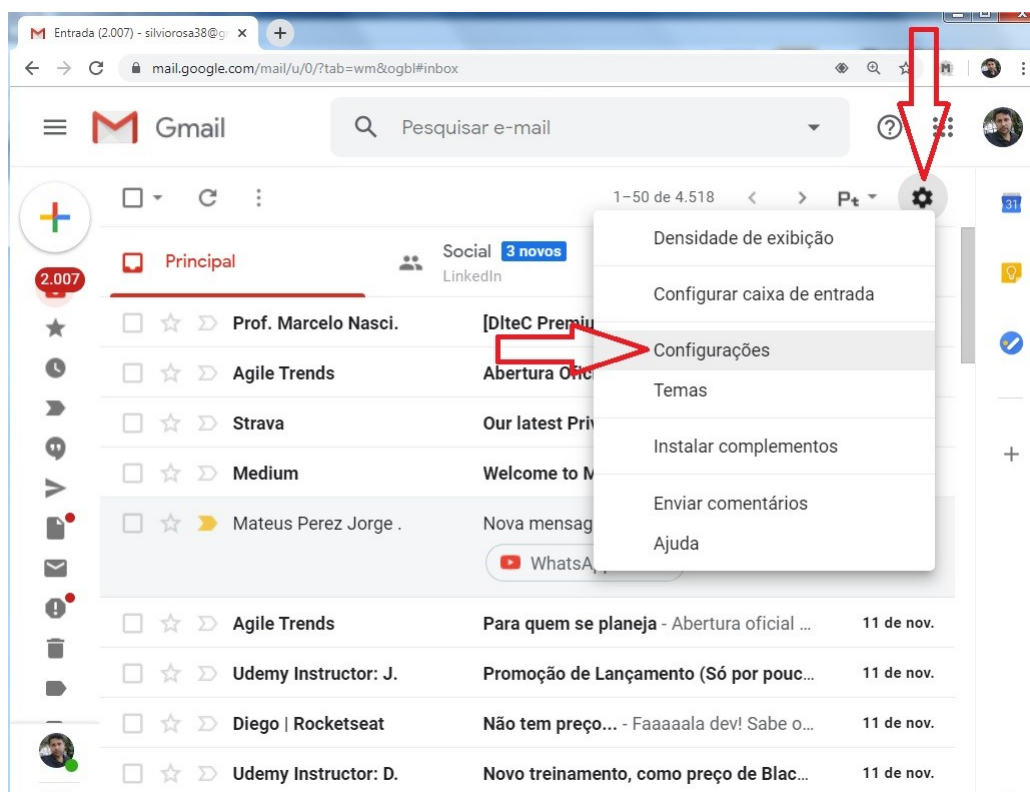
Entrada (2.007) - silviorosa38@g ×

mail.google.com/mail/u/0/?tab=wm&ogbl#inbox

Gmail

Pesquisar e-mail

1–50 de 4.518

Principal

Social 3 novos
LinkedIn

2.007

Prof. Marcelo Nasci. [DIteC Premiu

Agile Trends Abertura ofic

Strava Our latest Priv

Medium Welcome to M

Mateus Perez Jorge . Nova mensag

WhatsA

Agile Trends Para quem se planeja - Abertura oficial ... 11 de nov.

Udemy Instructor: J. Promoção de Lançamento (Só por pouc... 11 de nov.

Diego | Rocketseat Não tem preço... - Faaaaala dev! Sabe o... 11 de nov.

Udemy Instructor: D. Novo treinamento, como preço de Blac... 11 de nov.

Densidade de exibição

Configurar caixa de entrada

Configurações

Temas

Instalar complementos

Enviar comentários

Ajuda

31